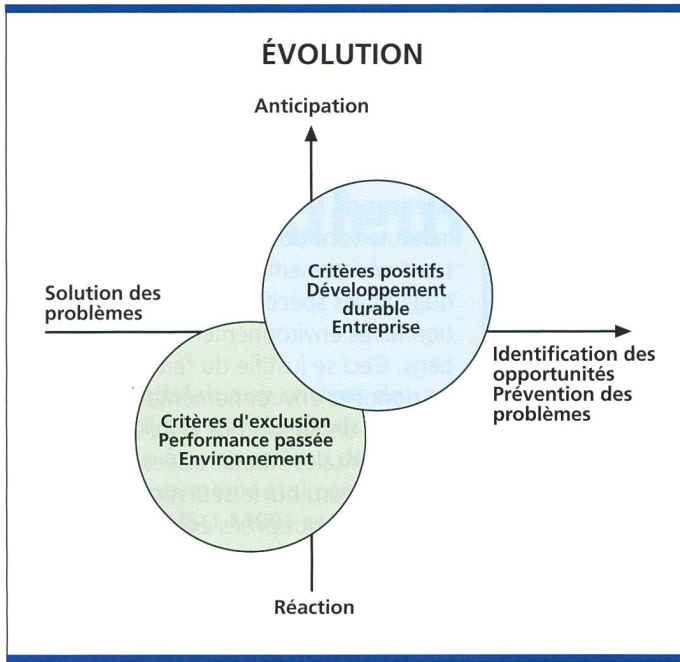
ÉVOLUTION

Anticipation

Solution des problèmes

Critères positifs
Développement durable
Entreprise

Identification des opportunités
Prévention des problèmes

Critères d'exclusion
Performance passée
Environnement

Réaction